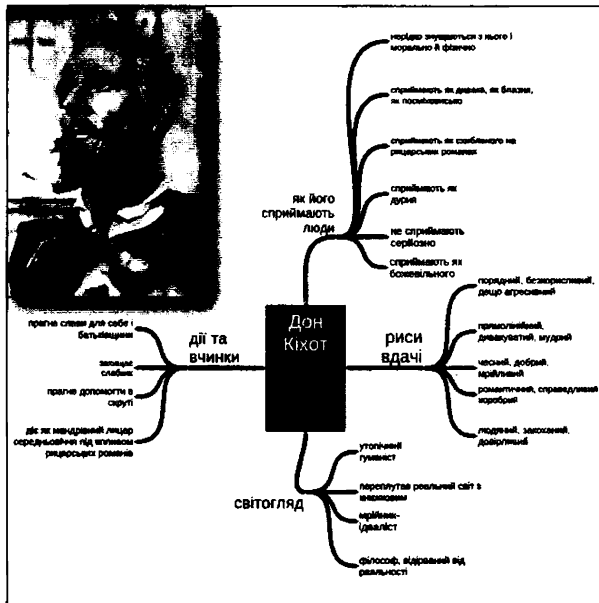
Дон Кіхот

як його сприймають люди

нерідко знущаються з нього і морально й фізично

сприймають як дивака, як блазня, як посміховисько

сприймають як схибленого на рицарських романах

сприймають як дурня

не сприймають серйозно

сприймають як божевільного

риси вдачі

порядний, безкорисливий, дещо агресивний

працьовитий, дивакуватий, мудрий

чесний, добрий, мрійливий

романтичний, справедливий, хоробрий

людяний, закоханий, довірливий

світогляд

утопічний гуманіст

переплутав реальний світ з вигаданим

мрійник-ідеаліст

філософ, відірваний від реальності

дії та вчинки

прагне слави для себе і батьківщини

захищає слабких

прагне допомогти в скруті

діє як мандрівний лицар середньовіччя під впливом рицарських романів